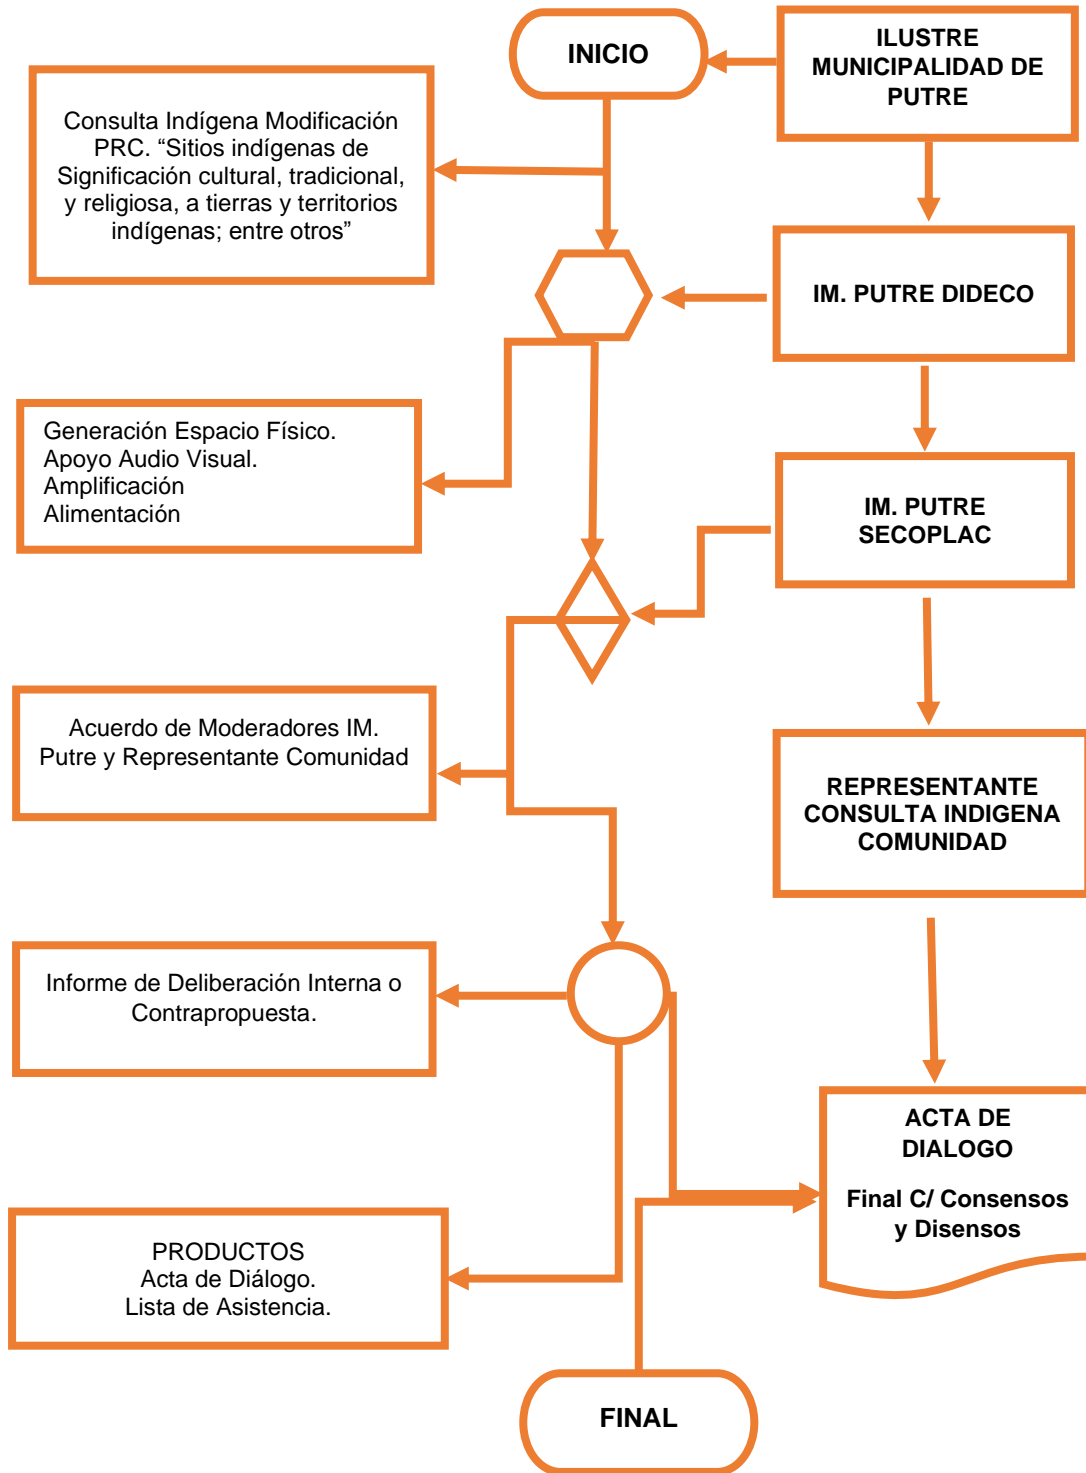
INICIO

ILUSTRE MUNICIPALIDAD DE PUTRE

Consulta Indígena Modificación PRC. “Sitios indígenas de Significación cultural, tradicional, y religiosa, a tierras y territorios indígenas; entre otros”

IM. PUTRE DIDECO

Generación Espacio Físico.
Apoyo Audio Visual.
Amplificación
Alimentación

IM. PUTRE SECOPLAC

Acuerdo de Moderadores IM. Putre y Representante Comunidad

REPRESENTANTE CONSULTA INDIGENA COMUNIDAD

Informe de Deliberación Interna o Contrapropuesta.

ACTA DE DIALOGO

Final C/ Consensos y Disensos

PRODUCTOS
Acta de Diálogo.
Lista de Asistencia.

FINAL